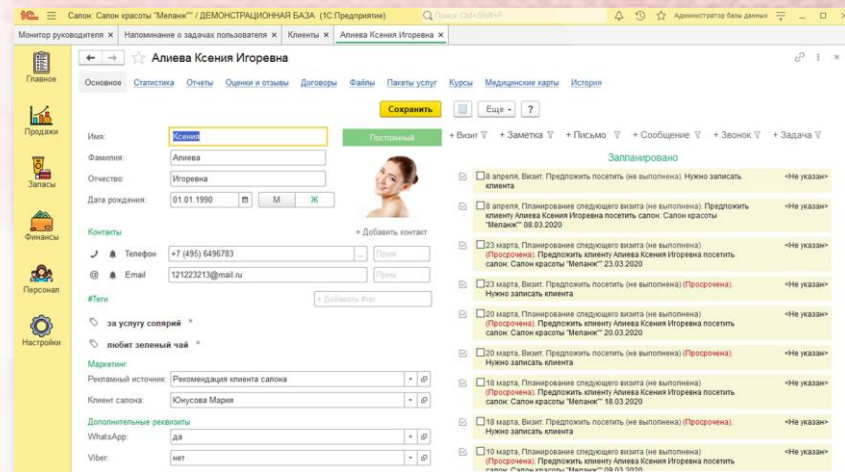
1С: Салон: Салон красоты "Меланж" / ДЕМОНСТРАЦИОННАЯ БАЗА (1С:Предприятие)

Поиск Ctrl+Shift+F

Администратор базы данных

Монитор руководителя ×
Напоминание о задачах пользователя ×
Клиенты ×
Алиева Ксения Игоревна ×

Главное

Продажи

Запасы

Финансы

Персонал

Настройки

← → ☆ Алиева Ксения Игоревна

Основное
Статистика
Отчеты
Оценки и отзывы
Договоры
Файлы
Пакеты услуг
Курсы
Медицинские карты
История

Сохранить
Еще
?

Имя: Ксения
Постоянный
Фамилия: Алиева
Отчество: Игоревна
Дата рождения: 01.01.1990 М Ж

Контакты
+ Добавить контакт
Телефон +7 (495) 6496783 Прим.
Email 121223213@mail.ru Прим.

#Теги
+ Добавить #тег
за услугу солярий ×
любит зеленый чай ×

Маркетинг
Рекламный источник: Рекомендация клиента салона
Клиент салона: Юнусова Мария

Дополнительные реквизиты
WhatsApp: да
Viber: нет

+ Визит + Заметка + Письмо + Сообщение + Звонок + Задача

Запланировано

8 апреля, Визит. Предложить посетить (не выполнена). Нужно записать клиента <Не указан>

8 апреля, Планирование следующего визита (не выполнена). Предложить клиенту Алиева Ксения Игоревна посетить салон: Салон красоты "Меланж" 08.03.2020 <Не указан>

23 марта, Планирование следующего визита (не выполнена) (Просрочена). Предложить клиенту Алиева Ксения Игоревна посетить салон: Салон красоты "Меланж" 23.03.2020 <Не указан>

23 марта, Визит. Предложить посетить (не выполнена) (Просрочена). Нужно записать клиента <Не указан>

20 марта, Планирование следующего визита (не выполнена) (Просрочена). Предложить клиенту Алиева Ксения Игоревна посетить салон: Салон красоты "Меланж" 20.03.2020 <Не указан>

20 марта, Визит. Предложить посетить (не выполнена) (Просрочена). Нужно записать клиента <Не указан>

18 марта, Планирование следующего визита (не выполнена) (Просрочена). Предложить клиенту Алиева Ксения Игоревна посетить салон: Салон красоты "Меланж" 18.03.2020 <Не указан>

18 марта, Визит. Предложить посетить (не выполнена) (Просрочена). Нужно записать клиента <Не указан>

10 марта, Планирование следующего визита (не выполнена) (Просрочена). Предложить клиенту Алиева Ксения Игоревна посетить салон: Салон красоты "Меланж" 09.03.2020 <Не указан>